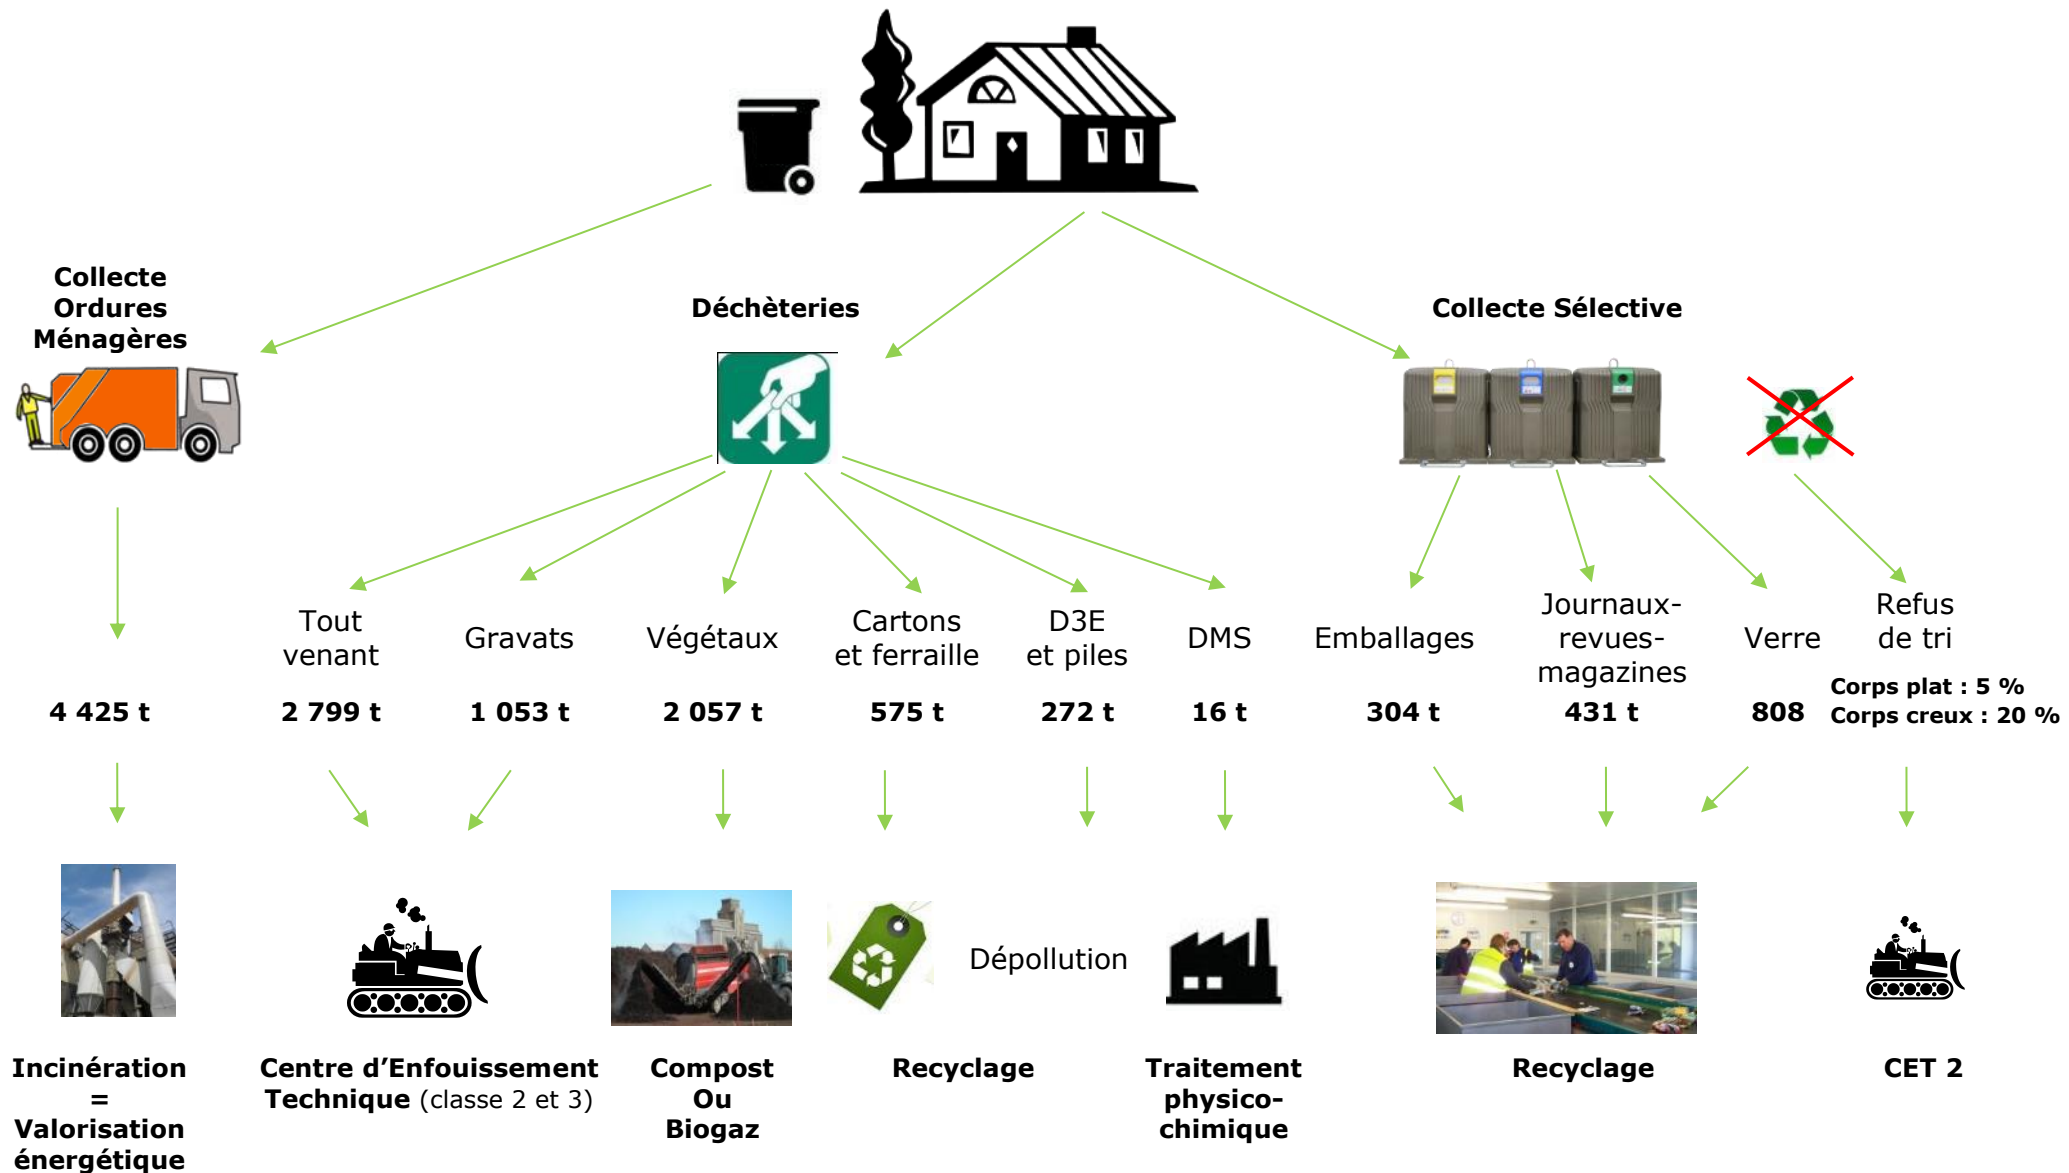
Collecte Ordures Ménagères

Déchèteries

Collecte Sélective

Tout venant

Gravats

Végétaux

Cartons et ferraille

D3E et piles

DMS

Emballages

Journaux-revues-magazines

Verre

Refus de tri

4 425 t

2 799 t

1 053 t

2 057 t

575 t

272 t

16 t

304 t

431 t

808

Corps plat : 5 %
Corps creux : 20 %

Dépollution

Incinération = Valorisation énergétique

Centre d'Enfouissement Technique (classe 2 et 3)

Compost Ou Biogaz

Recyclage

Traitement physico-chimique

Recyclage

CET 2